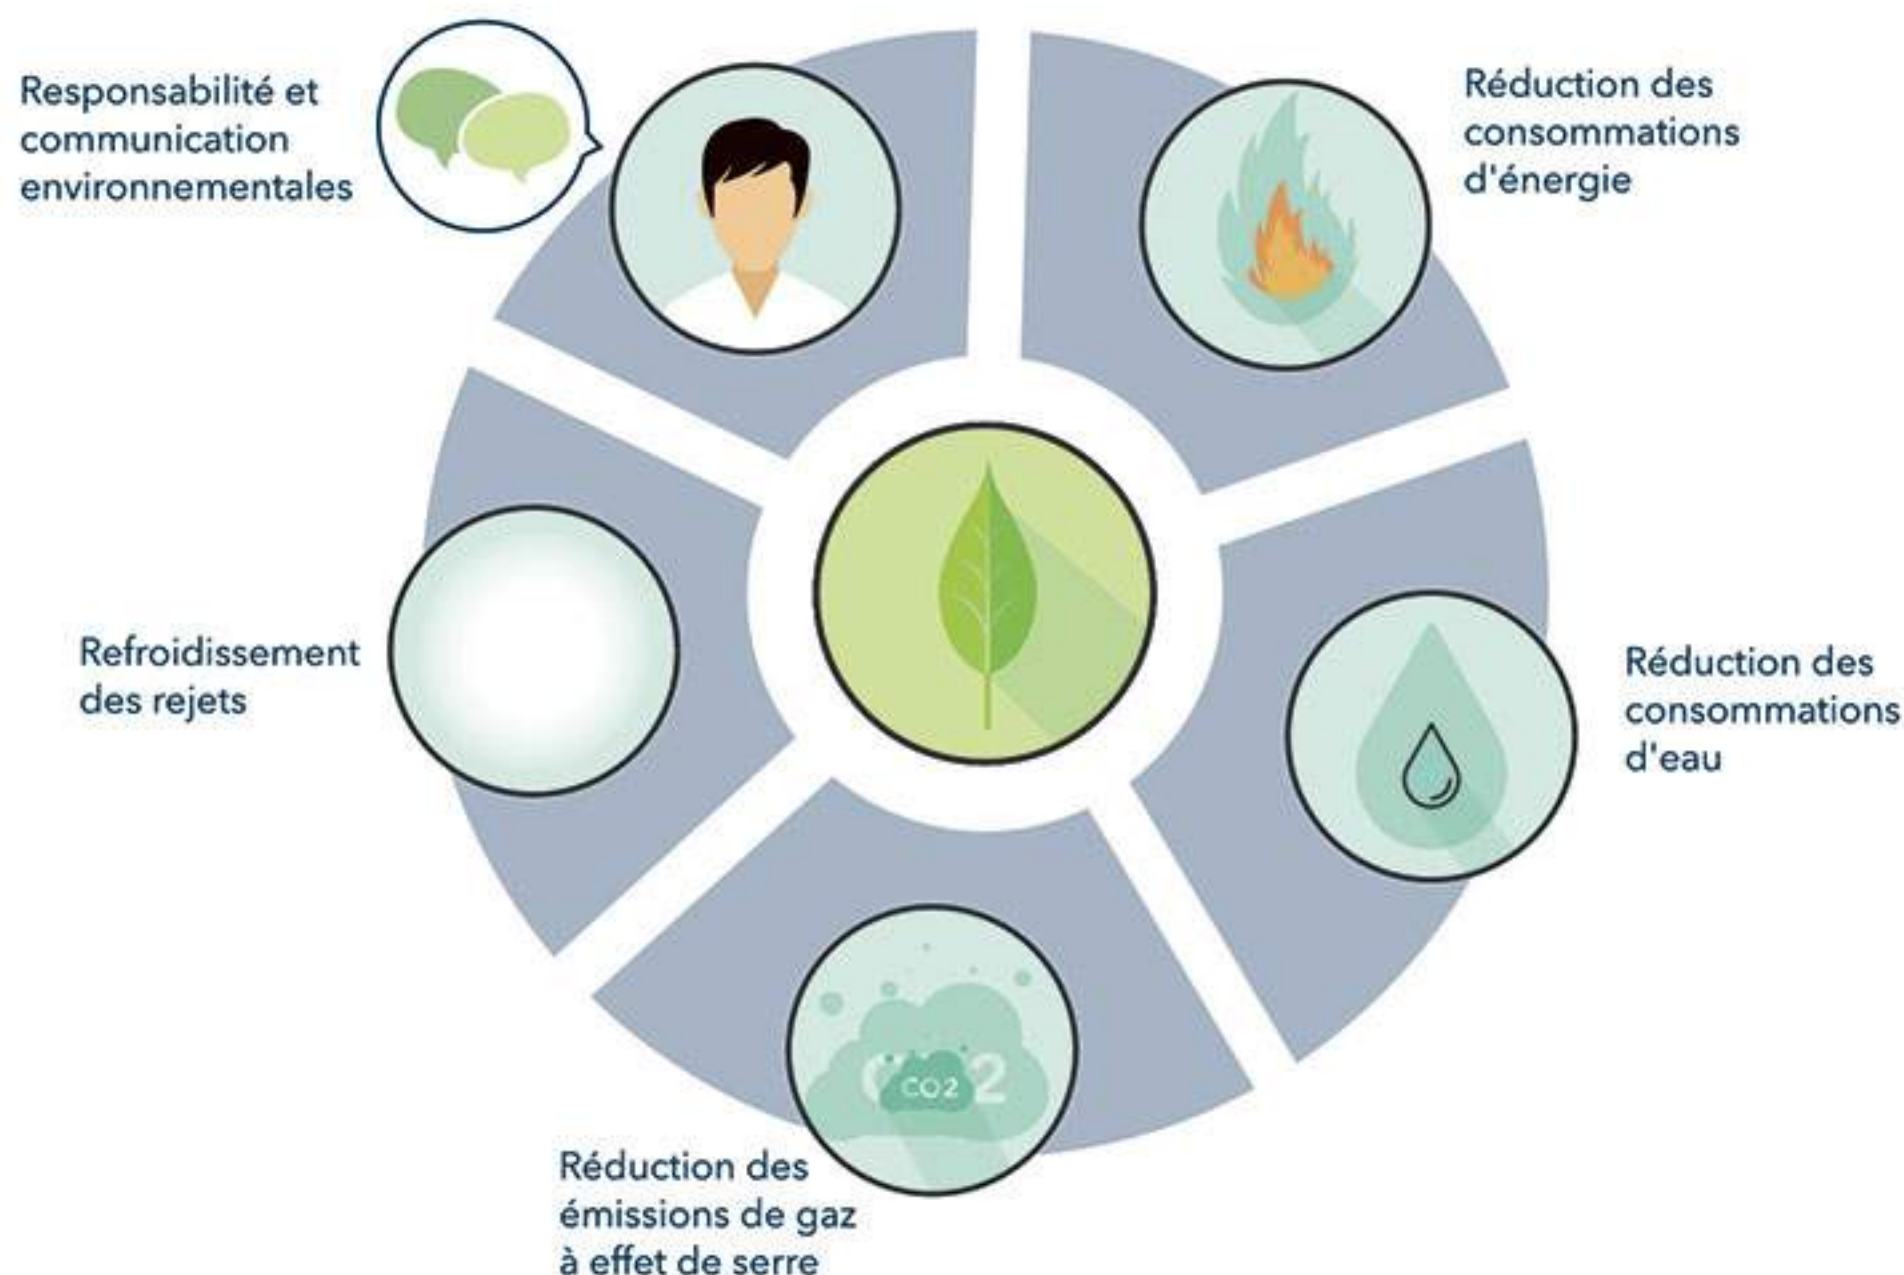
Responsabilité et communication environnementales

Réduction des consommations d'énergie

Refroidissement des rejets

Réduction des consommations d'eau

CO2

Réduction des émissions de gaz à effet de serre